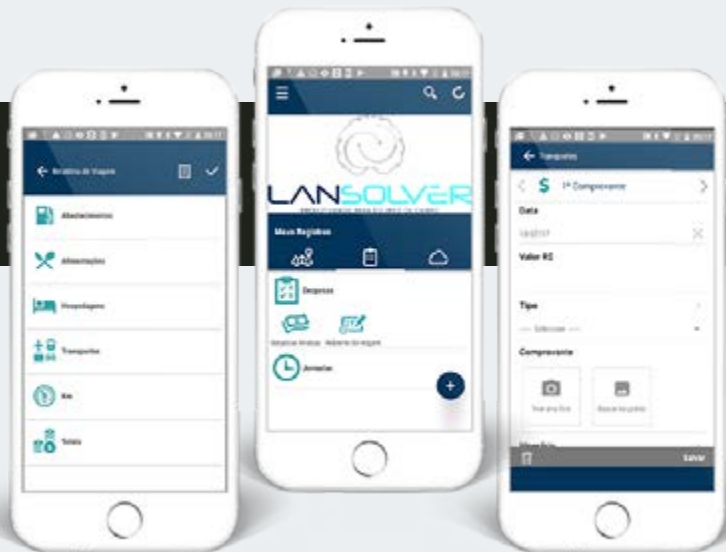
Relatório de Viagem

Abastecimentos

Alimentações

Hospedagens

Transportes

Km

Totais

LANSOLVER

Meus Registros

Despesas

Despesas Avulsas

Relatório de Viagem

Jornadas

Transportes

1º Comprovante

Data

Valor R$

Tipo

Selecionar

Comprovante

Tirar uma foto

Buscar na galeria

Salvar